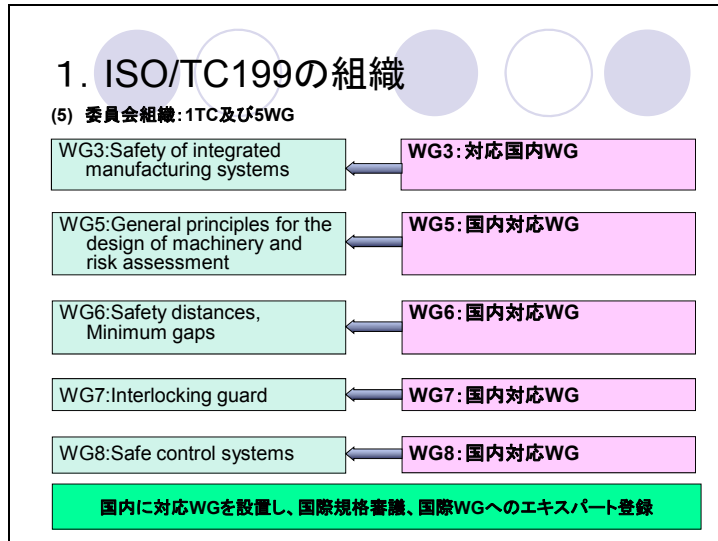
1. ISO/TC199の組織

(5) 委員会組織：1TC及び5WG

WG3:Safety of integrated manufacturing systems

WG3：対応国内WG

WG5:General principles for the design of machinery and risk assessment

WG5：国内対応WG

WG6:Safety distances, Minimum gaps

WG6：国内対応WG

WG7:Interlocking guard

WG7：国内対応WG

WG8:Safe control systems

WG8：国内対応WG

国内に対応WGを設置し、国際規格審議、国際WGへのエキスパート登録